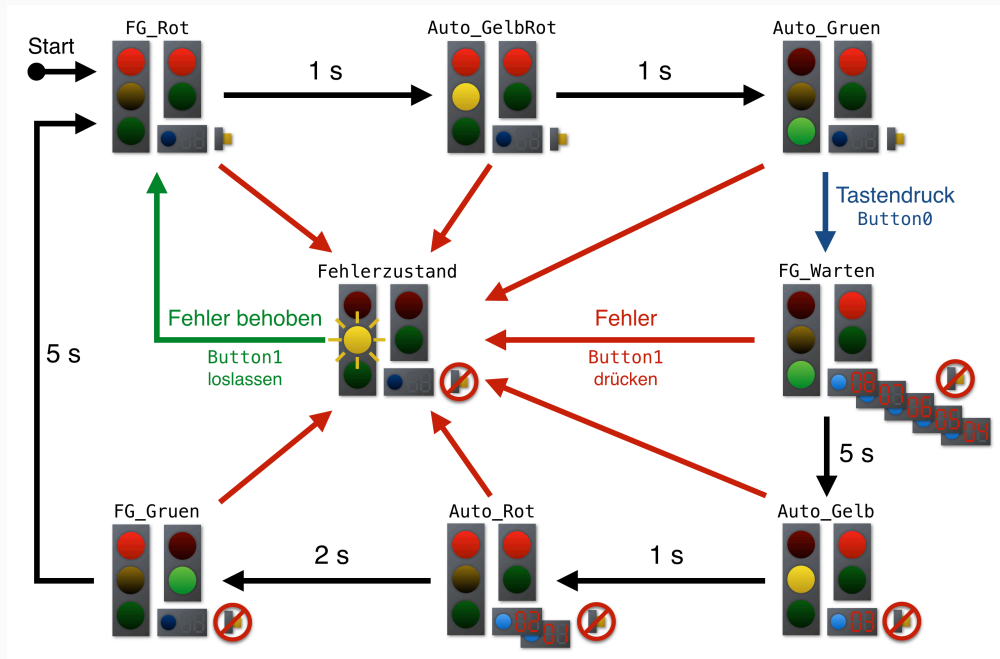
Start

FG_Rot

1 s

Auto_GelbRot

1 s

Auto_Gruen

Tastendruck
Button0

Fehlerzustand

Fehler behoben
Button1
loslassen

Fehler
Button1
drücken

FG_Warten

06 03 06 05 04

5 s

5 s

FG_Gruen

2 s

Auto_Rot

02 03

1 s

Auto_Gelb

03